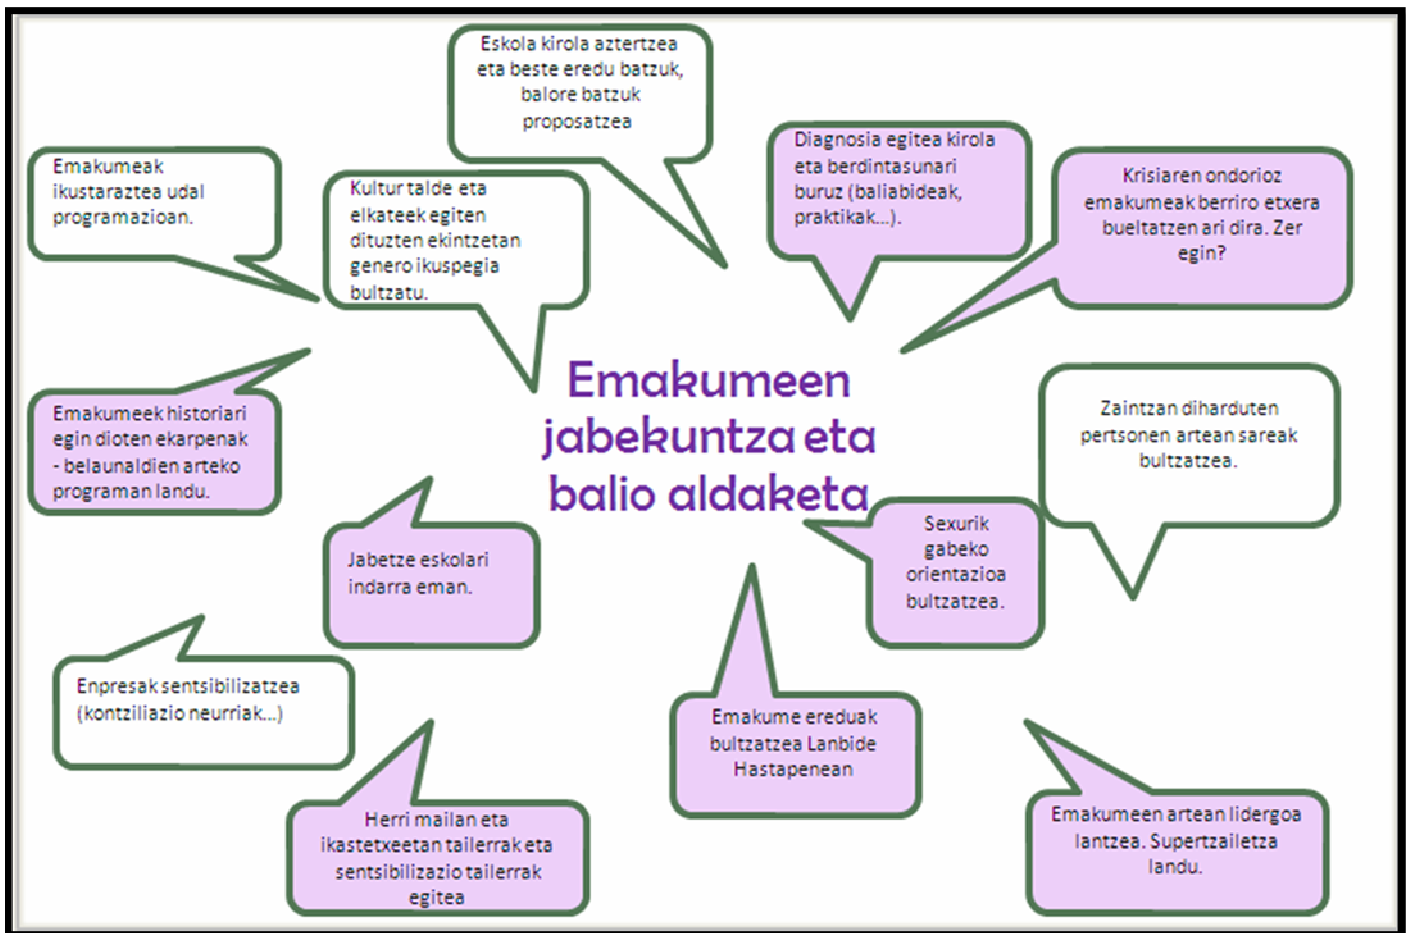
Emakumeen jabekuntza eta balio aldaketa

Emakumeak ikustaraztea udal programazioan.

Kultur talde eta elkateek egiten dituzten ekintzetan genero ikuspegia bultzatu.

Eskola kirola aztertzea eta beste eredu batzuk, balore batzuk proposatzea

Diagnosia egitea kirola eta berdintasunari buruz (baliabideak, praktikak...).

Krisiaren ondorioz emakumeak berriro etxera bueltatzen ari dira. Zer egin?

Emakumeek historiari egin dioten ekarpenak - belaunaldien arteko programan landu.

Zaintzan diharduten pertsonen artean sareak bultzatzea.

Jabetze eskolari indarra eman.

Sexurik gabeko orientazioa bultzatzea.

Enpresak sentsibilizatzea (kontziliazio neurriak...)

Emakume ereduak bultzatzea Lanbide Hastapenean

Herri mailan eta ikastetxeetan tailerrak eta sentsibilizazio tailerrak egitea

Emakumeen artean lidergoa lantzea. Supertzailetza landu.